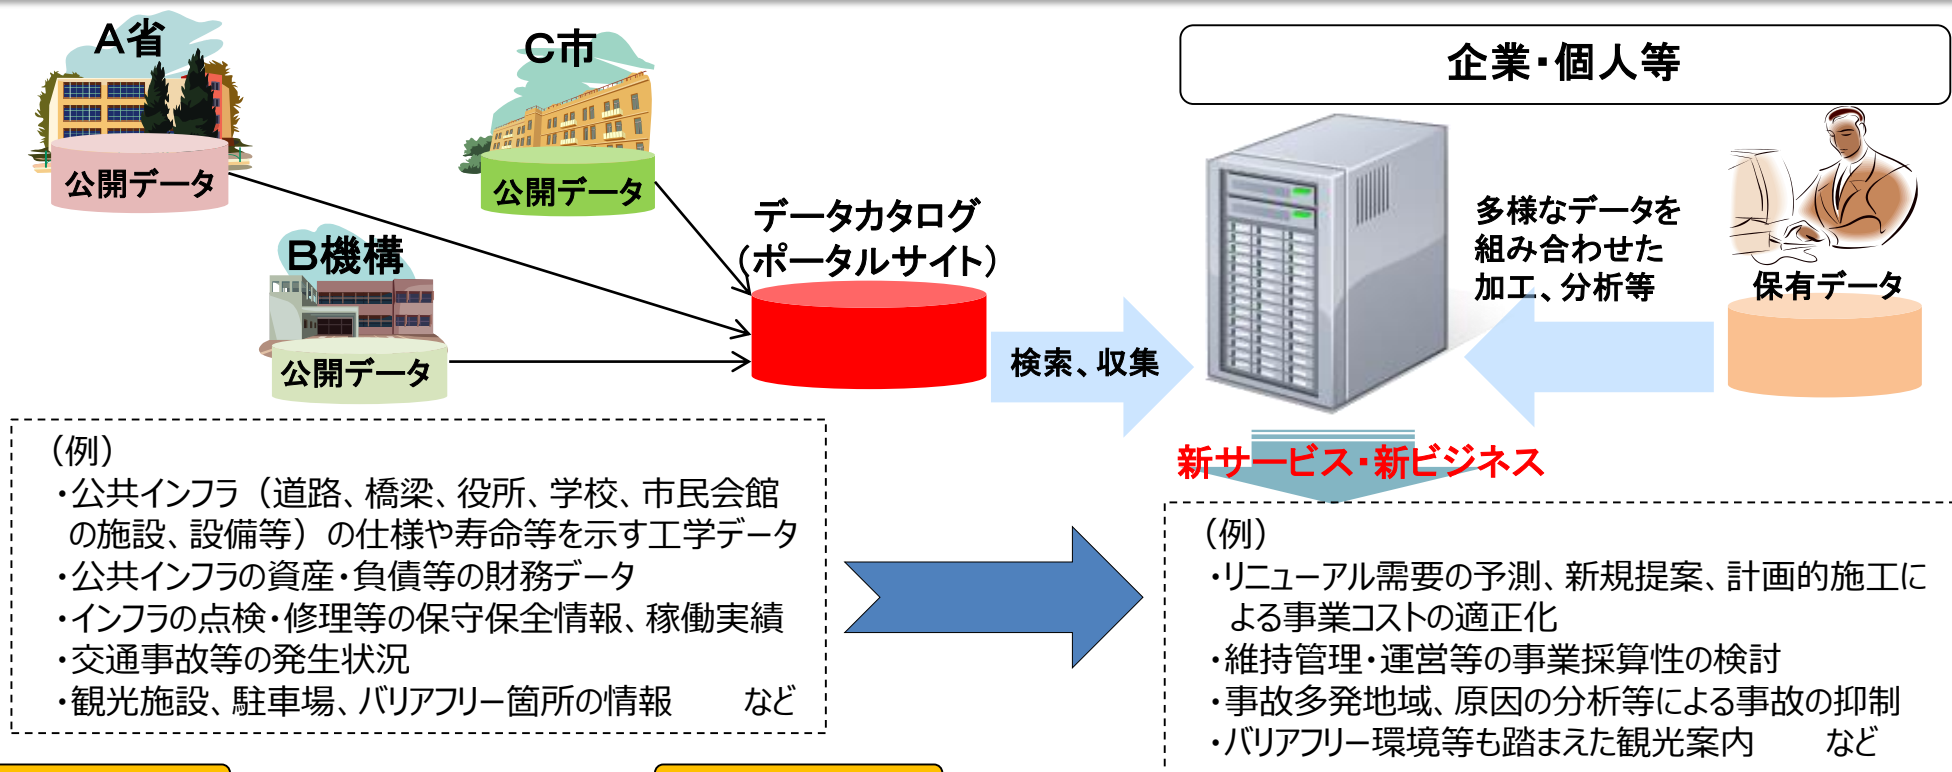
A省

公開データ

C市

公開データ

B機構

公開データ

データカタログ
（ポータルサイト）

検索、収集

企業・個人等

多様なデータを
組み合わせた
加工、分析等

保有データ

新サービス・新ビジネス

（例）
・公共インフラ（道路、橋梁、役所、学校、市民会館の施設、設備等）の仕様や寿命等を示す工学データ
・公共インフラの資産・負債等の財務データ
・インフラの点検・修理等の保守保全情報、稼働実績
・交通事故等の発生状況
・観光施設、駐車場、バリアフリー箇所の情報　　など

（例）
・リニューアル需要の予測、新規提案、計画的施工による事業コストの適正化
・維持管理・運営等の事業採算性の検討
・事故多発地域、原因の分析等による事故の抑制
・バリアフリー環境等も踏まえた観光案内　　など